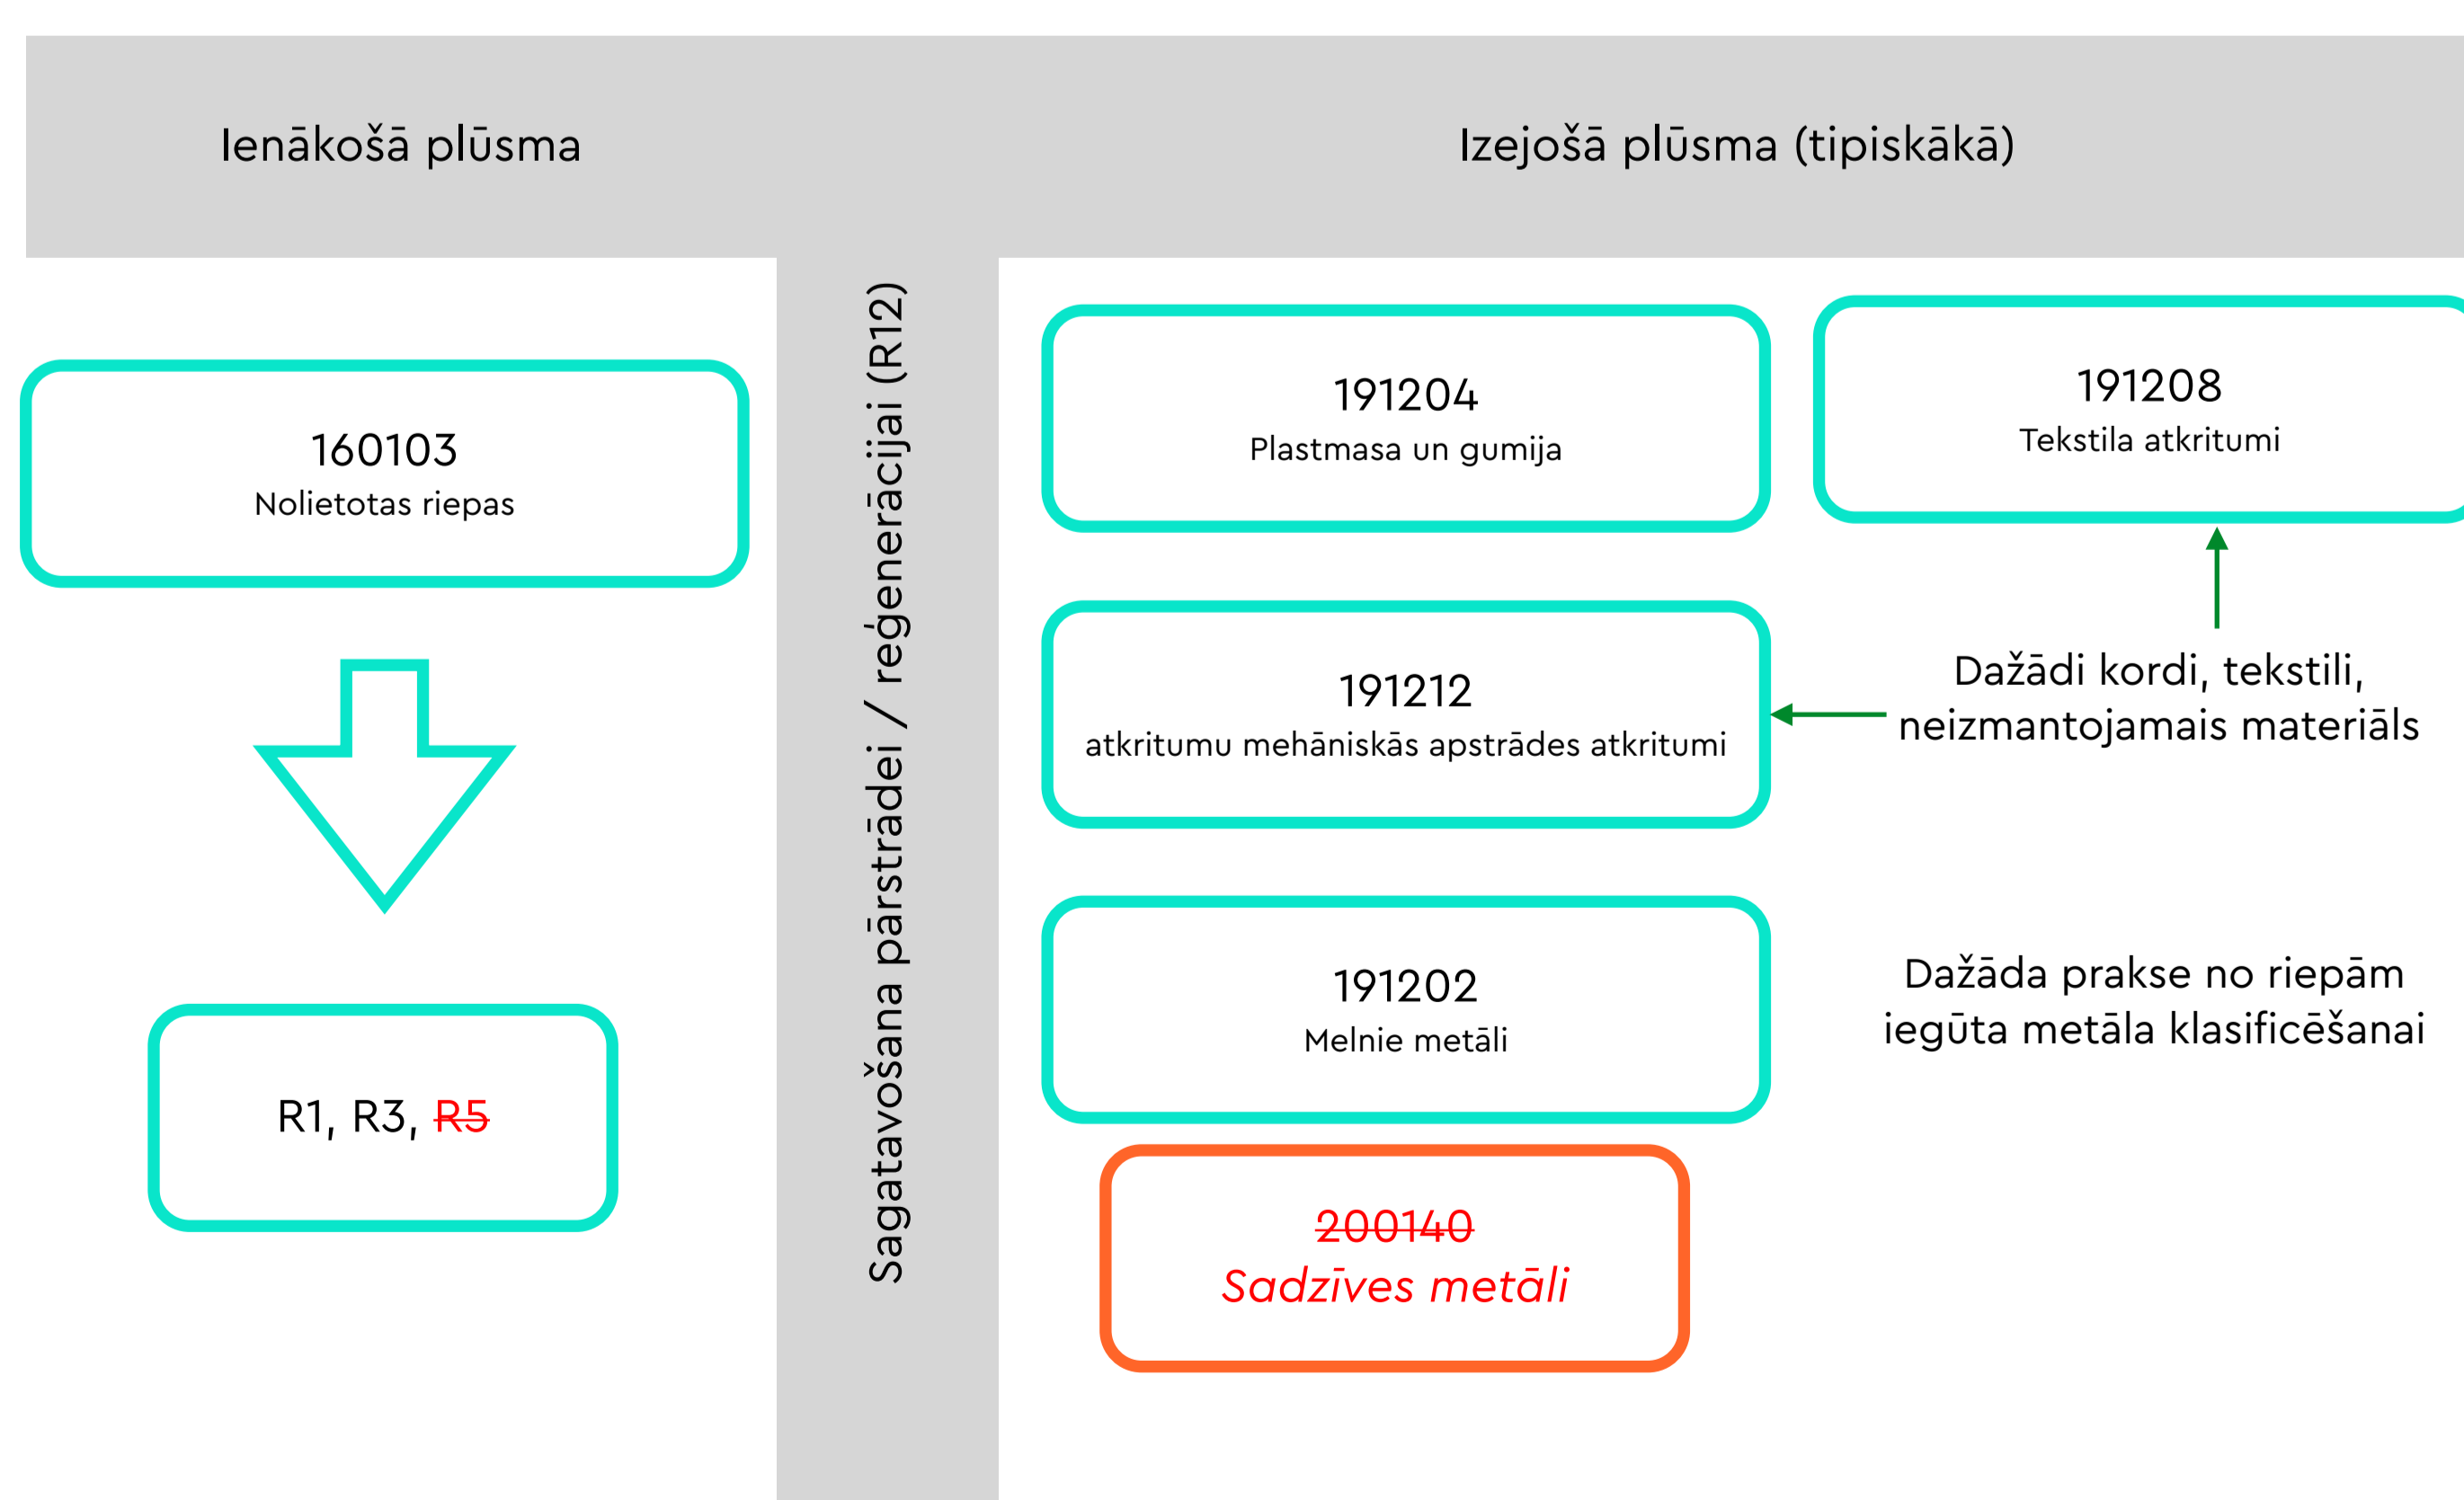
Ienākošā plūsma

Izejošā plūsma (tipiskākā)

160103
Nolietotas riepas

R1, R3, ~~R5~~

Sagatavošana pārstrādei / reģenerācijai (R12)

191204
Plastmasa un gumija

191208
Tekstila atkritumi

191212
atkritumu mehāniskās apstrādes atkritumi

Dažādi kordi, tekstili, neizmantojamais materiāls

191202
Melnie metāli

Dažāda prakse no riepām iegūta metāla klasificēšanai

~~200140~~
Sadzīves metāli